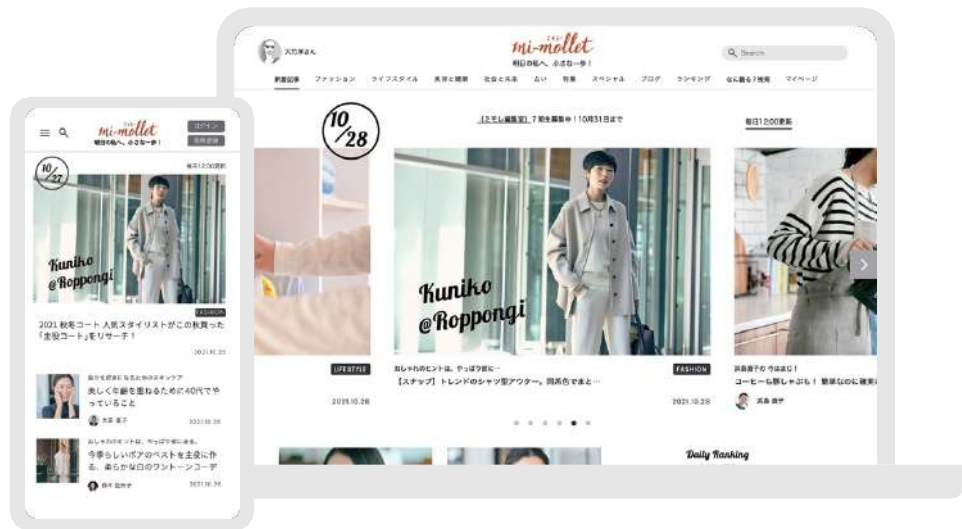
mi-mollet
明日の私へ、小さな一歩！

ログイン
新規登録

10/27

毎日12:00更新

Kuniko @Roppongi

FASHION

2021 秋冬コート 人気スタイリストがこの秋買った「主役コート」をリサーチ！

2021.10.28

美しく年齢を重ねるために40代でやっていること

今季らしいボアのベストを主役に作る、柔らかな白のワントーンコーデ

大方淳さん

mi-mollet
明日の私へ、小さな一歩！

Search

新着記事　ファッション　ライフスタイル　美容と健康　社会と共生　占い　特集　スペシャル　ブログ　ランキング　なに着る？検索　マイページ

10/28

【ミモレ編集室】7期を募集中！10月31日まで

毎日12:00更新

Kuniko @Roppongi

LIFESTYLE

2021.10.28

おしゃれのヒントは、やっぱり街に…

【スナップ】トレンドのシャツ型アウター。同系色でまと…

FASHION

2021.10.28

コーヒーも飲しゃぶも！ 簡単なのに極楽

Daily Ranking